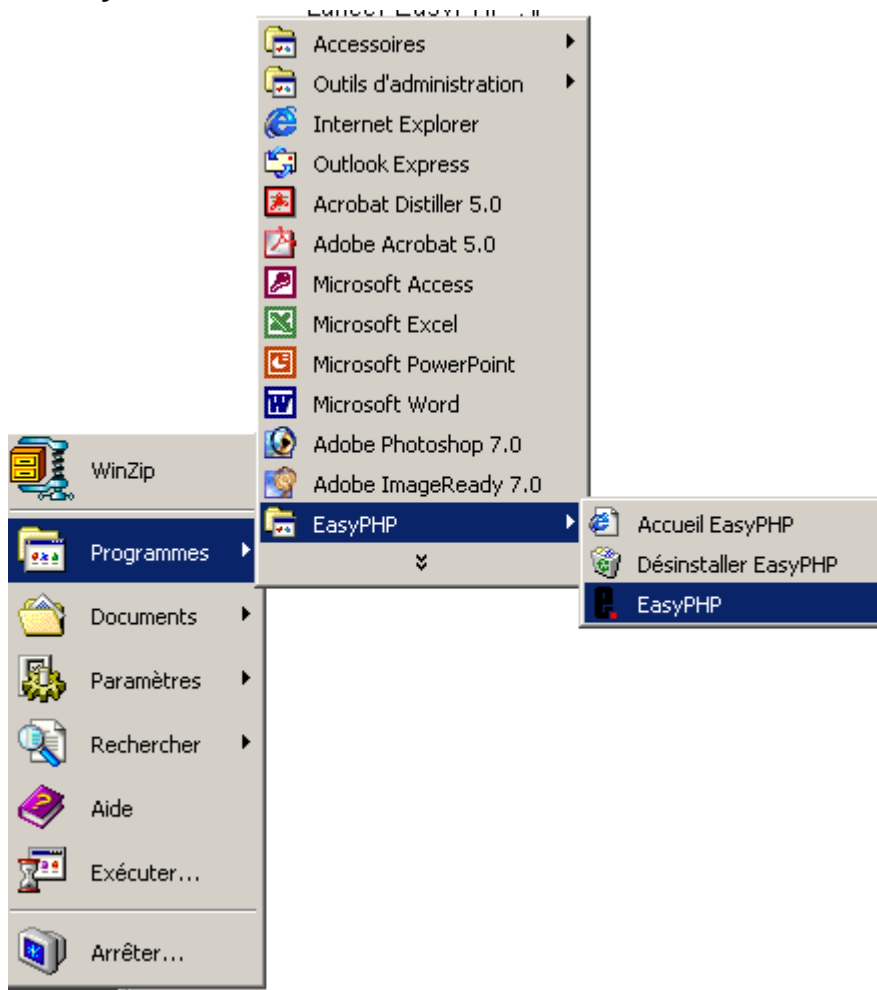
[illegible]

Accessoires
Outils d'administration
Internet Explorer
Outlook Express
Acrobat Distiller 5.0
Adobe Acrobat 5.0
Microsoft Access
Microsoft Excel
Microsoft PowerPoint
Microsoft Word
Adobe Photoshop 7.0
Adobe ImageReady 7.0
EasyPHP

Accueil EasyPHP
Désinstaller EasyPHP
EasyPHP

WinZip
Programmes
Documents
Paramètres
Rechercher
Aide
Exécuter...
Arrêter...